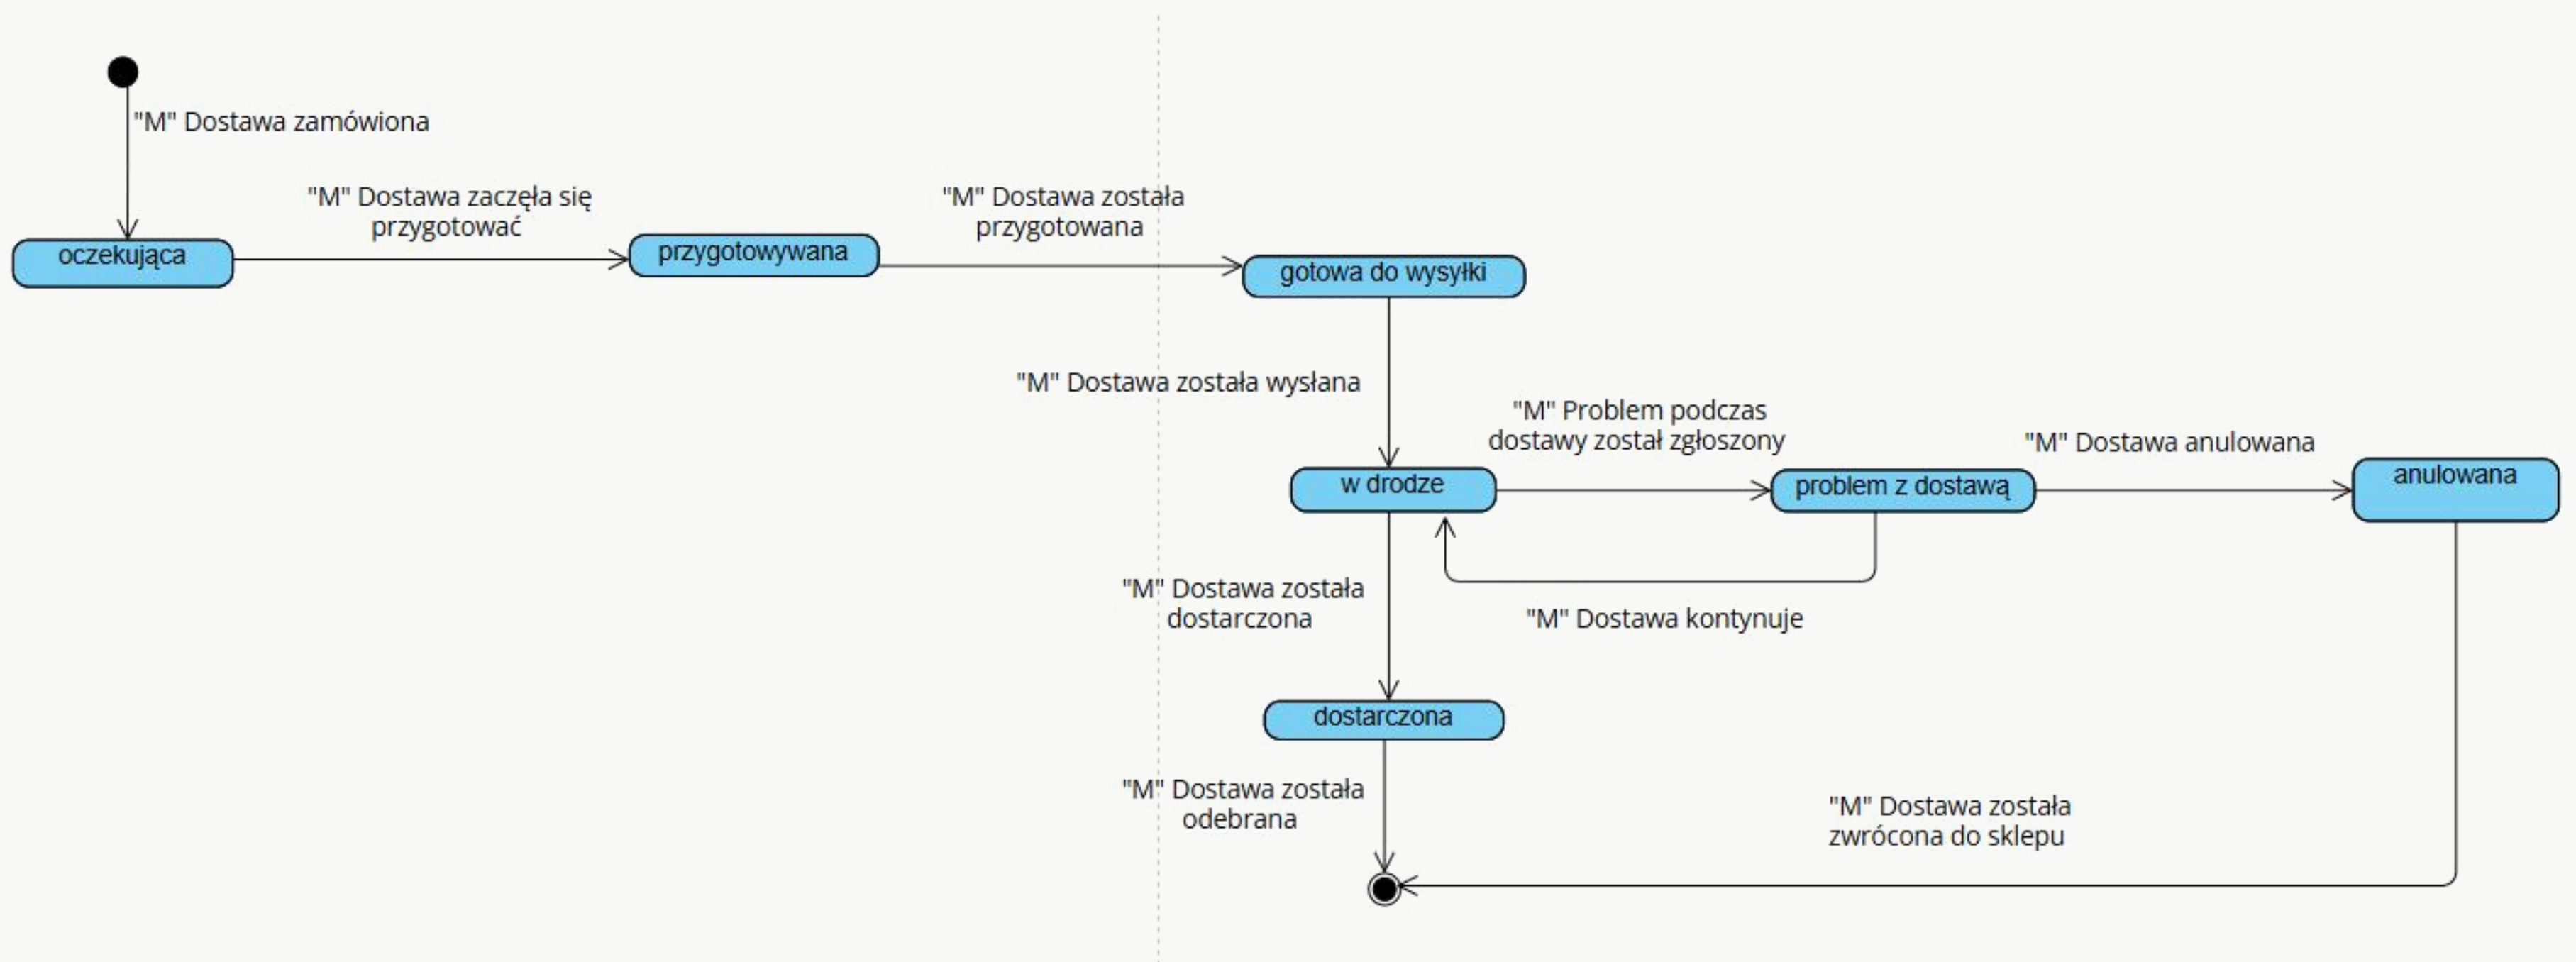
"M" Dostawa zamówiona

oczekująca

"M" Dostawa zaczęła się przygotować

przygotowywana

"M" Dostawa została przygotowana

gotowa do wysyłki

"M" Dostawa została wysłana

"M" Problem podczas dostawy został zgłoszony

"M" Dostawa anulowana

w drodze

problem z dostawą

anulowana

"M" Dostawa została dostarczona

"M" Dostawa kontynuje

dostarczona

"M" Dostawa została odebrana

"M" Dostawa została zwrócona do sklepu